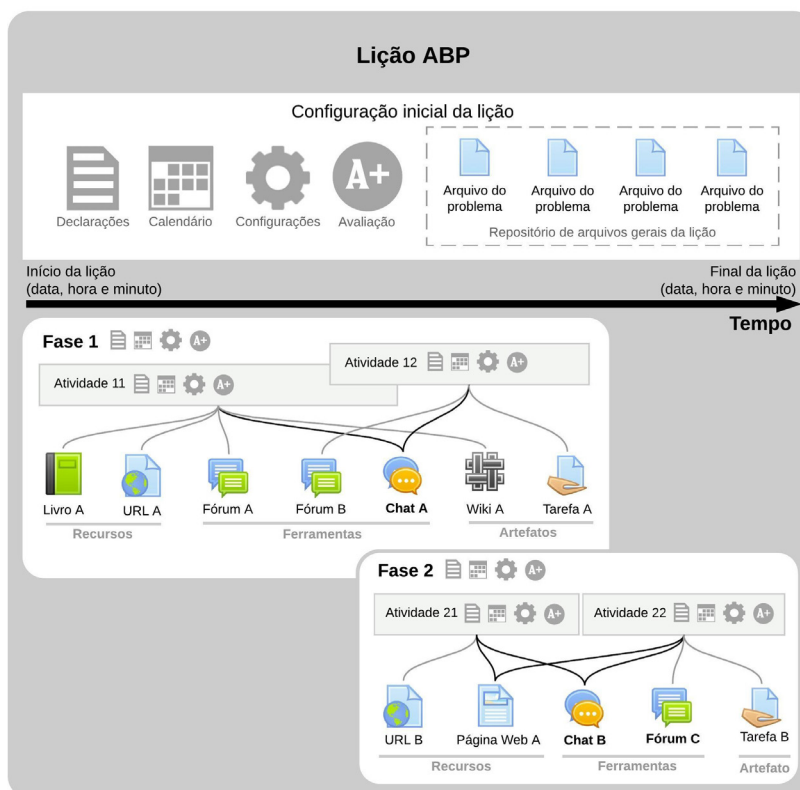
Lição ABP

Configuração inicial da lição

Declarações Calendário Configurações A+ Avaliação

Arquivo do problema Arquivo do problema Arquivo do problema Arquivo do problema

Repositório de arquivos gerais da lição

Início da lição
(data, hora e minuto)

Final da lição
(data, hora e minuto)

Tempo

Fase 1 A+

Atividade 12 A+

Atividade 11 A+

Livro A URL A Fórum A Fórum B Chat A Wiki A Tarefa A

Recursos Ferramentas Artefatos

Fase 2 A+

Atividade 21 A+

Atividade 22 A+

URL B Página Web A Chat B Fórum C Tarefa B

Recursos Ferramentas Artefato